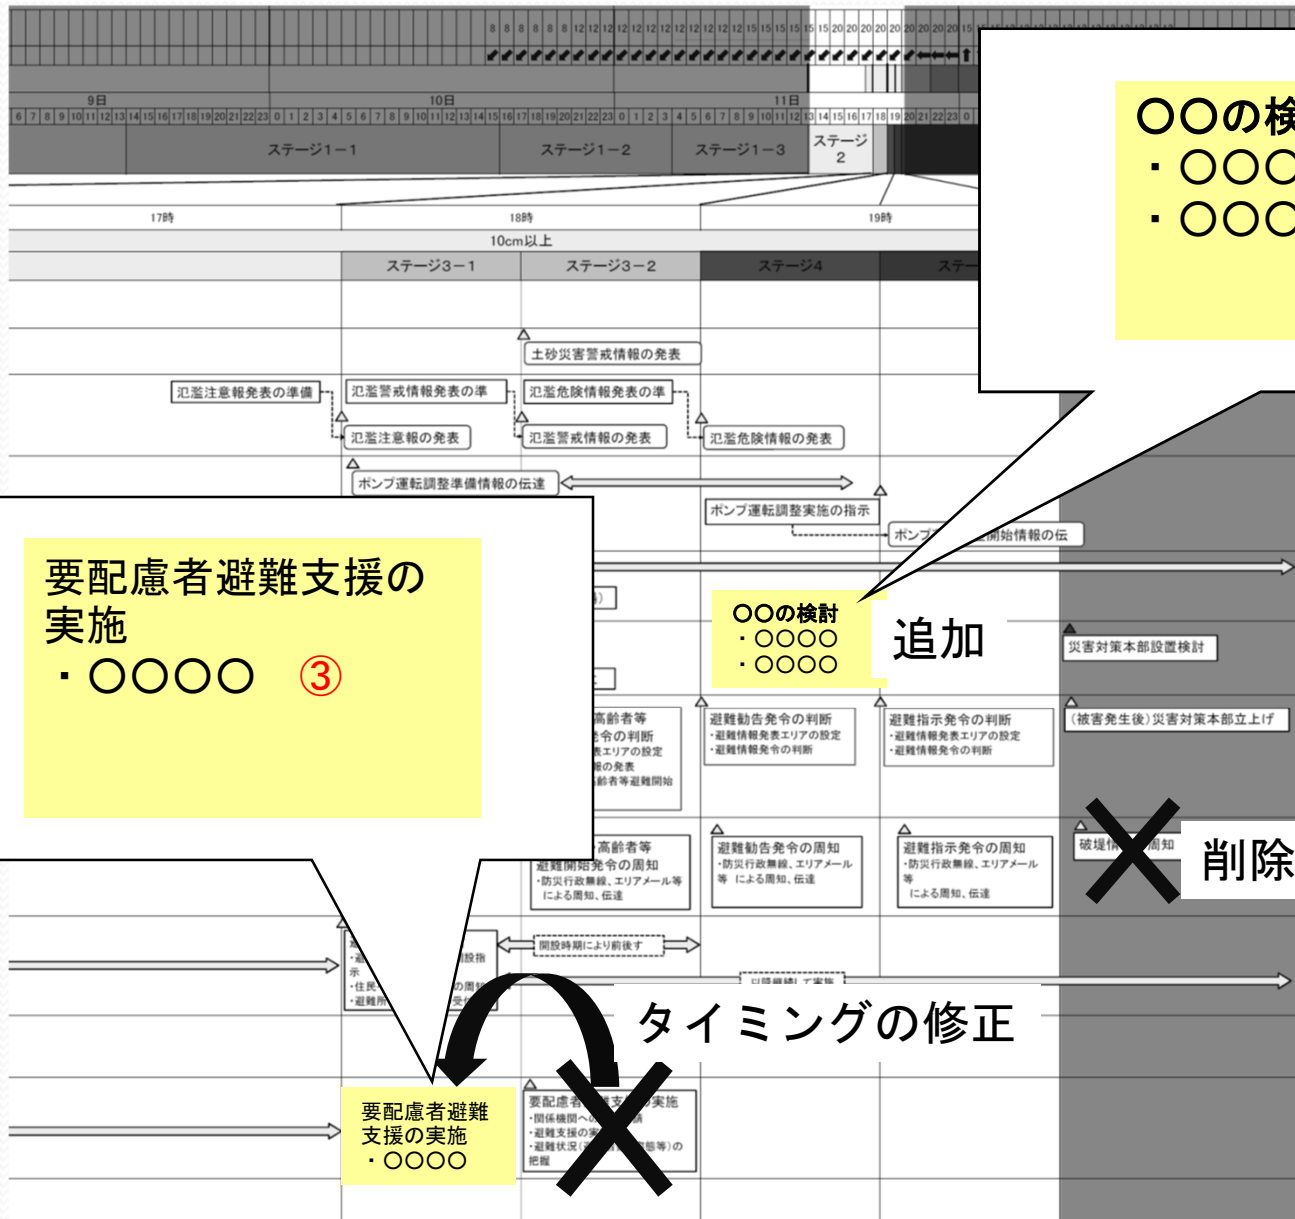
8 8 8 8 8 8 12 12 12 12 12 12 12 12 12 12 12 15 15 15 15 15 15 20 20 20 20 20 20 20 20 20 20 15

9日
6 7 8 9 10 11 12 13 14 15 16 17 18 19 20 21 22 23 0 1 2 3 4 5 6 7 8 9

10日
10 11 12 13 14 15 16 17 18 19 20 21 22 23 0 1 2 3 4 5 6 7 8 9 10 11 12

11日
13 14 15 16 17 18 19 20 21 22 23 0

ステージ1−1

ステージ1−2

ステージ1−3

ステージ2

〇〇の検
・〇〇〇
・〇〇〇

17時

18時

19時

10cm以上

ステージ3−1

ステージ3−2

ステージ4

ステー

土砂災害警戒情報の発表

氾濫注意報発表の準備

氾濫警戒情報発表の準

氾濫危険情報発表の準

氾濫注意報の発表

氾濫警戒情報の発表

氾濫危険情報の発表

ポンプ運転調整準備情報の伝達

ポンプ運転調整実施の指示

ポンプ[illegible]開始情報の伝

要配慮者避難支援の実施
・〇〇〇〇　③

〇〇の検討
・〇〇〇〇
・〇〇〇〇

追加

災害対策本部設置検討

(被害発生後)災害対策本部立上げ

高齢者等
発令の判断
表エリアの設定
報の発表
高齢者等避難開始

避難勧告発令の判断
・避難情報発表エリアの設定
・避難情報発令の判断

避難指示発令の判断
・避難情報発表エリアの設定
・避難情報発令の判断

高齢者等
避難開始発令の周知
・防災行政無線、エリアメール等
による周知、伝達

避難勧告発令の周知
・防災行政無線、エリアメール
等 による周知、伝達

避難指示発令の周知
・防災行政無線、エリアメール
等
による周知、伝達

破堤情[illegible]周知

削除

開設時期により前後す

以降継続して実施

タイミングの修正

要配慮者避難支援の実施
・〇〇〇〇

要配慮者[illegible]支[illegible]実施
・関係機関へ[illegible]
・避難支援の実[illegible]
・避難状況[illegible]等)の
把握